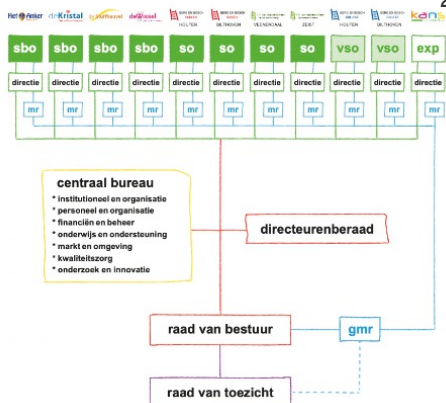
Het Anker | de Kristal | de Sterrenwacht | de Kroevel | HOUTEN | BILTHOVEN | VEENENDAAL | ZEIST | HOUTEN | BILTHOVEN | kens

2

sbo | sbo | sbo | sbo | so | so | so | so | vso | vso | exp

directie | directie | directie | directie | directie | directie | directie | directie | directie | directie | directie

mr | mr | mr | mr | mr | mr | mr | mr | mr | mr | mr

centraal bureau
* institutioneel en organisatie
* personeel en organisatie
* financiën en beheer
* onderwijs en ondersteuning
* markt en omgeving
* kwaliteitszorg
* onderzoek en innovatie

directeurenberaad

raad van bestuur

gmr

raad van toezicht